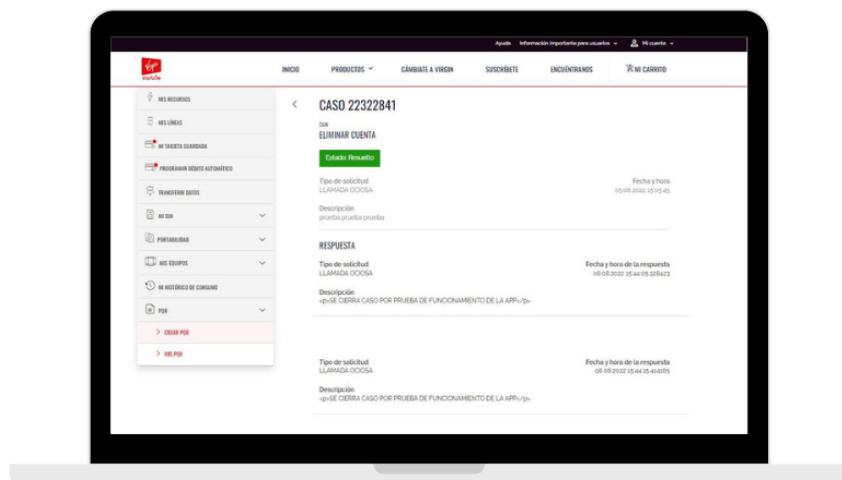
Ayuda Información importante para usuarios Mi cuenta

Virgin mobile

INICIO PRODUCTOS CÁMBIATE A VIRGIN SUSCRÍBETE ENCUÉNTRANOS MI CARRITO

MIS RECURSOS
MIS LÍNEAS
MI TARJETA GUARDADA
PROGRAMAR DÉBITO AUTOMÁTICO
TRANSFERIR DATOS
MI SIM
PORTABILIDAD
MIS EQUIPOS
MI HISTÓRICO DE CONSUMO
PQR
CREAR PQR
MIS PQR

CASO 22322841

CUN
ELIMINAR CUENTA

Estado: Resuelto

Tipo de solicitud
LLAMADA OCIOSA

Fecha y hora
05.08.2022 15:05:45

Descripción
prueba prueba prueba

RESPUESTA

Tipo de solicitud
LLAMADA OCIOSA

Fecha y hora de la respuesta
08.08.2022 15:44:05.326423

Descripción
<p>SE CIERRA CASO POR PRUEBA DE FUNCIONAMIENTO DE LA APP</p>

Tipo de solicitud
LLAMADA OCIOSA

Fecha y hora de la respuesta
08.08.2022 15:44:05.404185

Descripción
<p>SE CIERRA CASO POR PRUEBA DE FUNCIONAMIENTO DE LA APP</p>